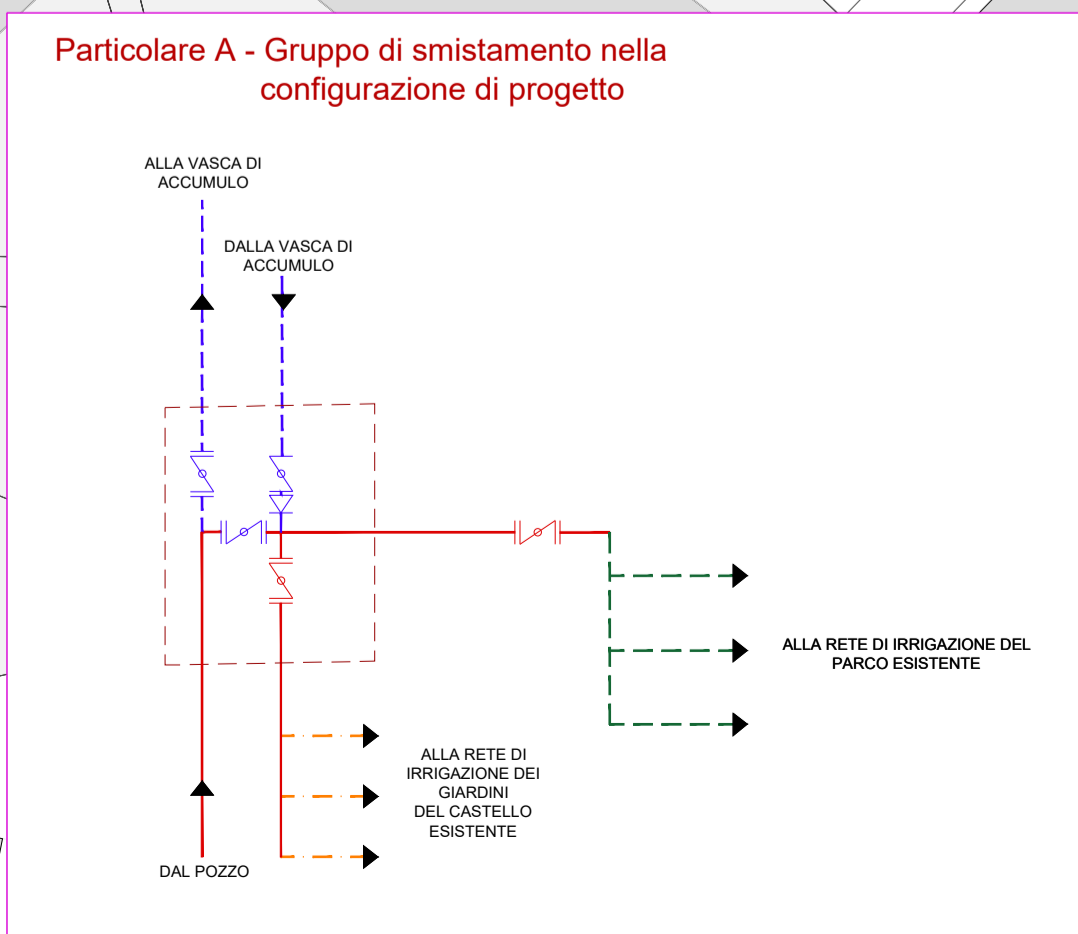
Particolare A - Gruppo di smistamento nella configurazione di progetto

ALLA VASCA DI ACCUMULO

DALLA VASCA DI ACCUMULO

ALLA RETE DI IRRIGAZIONE DEL PARCO ESISTENTE

ALLA RETE DI IRRIGAZIONE DEI GIARDINI DEL CASTELLO ESISTENTE

DAL POZZO